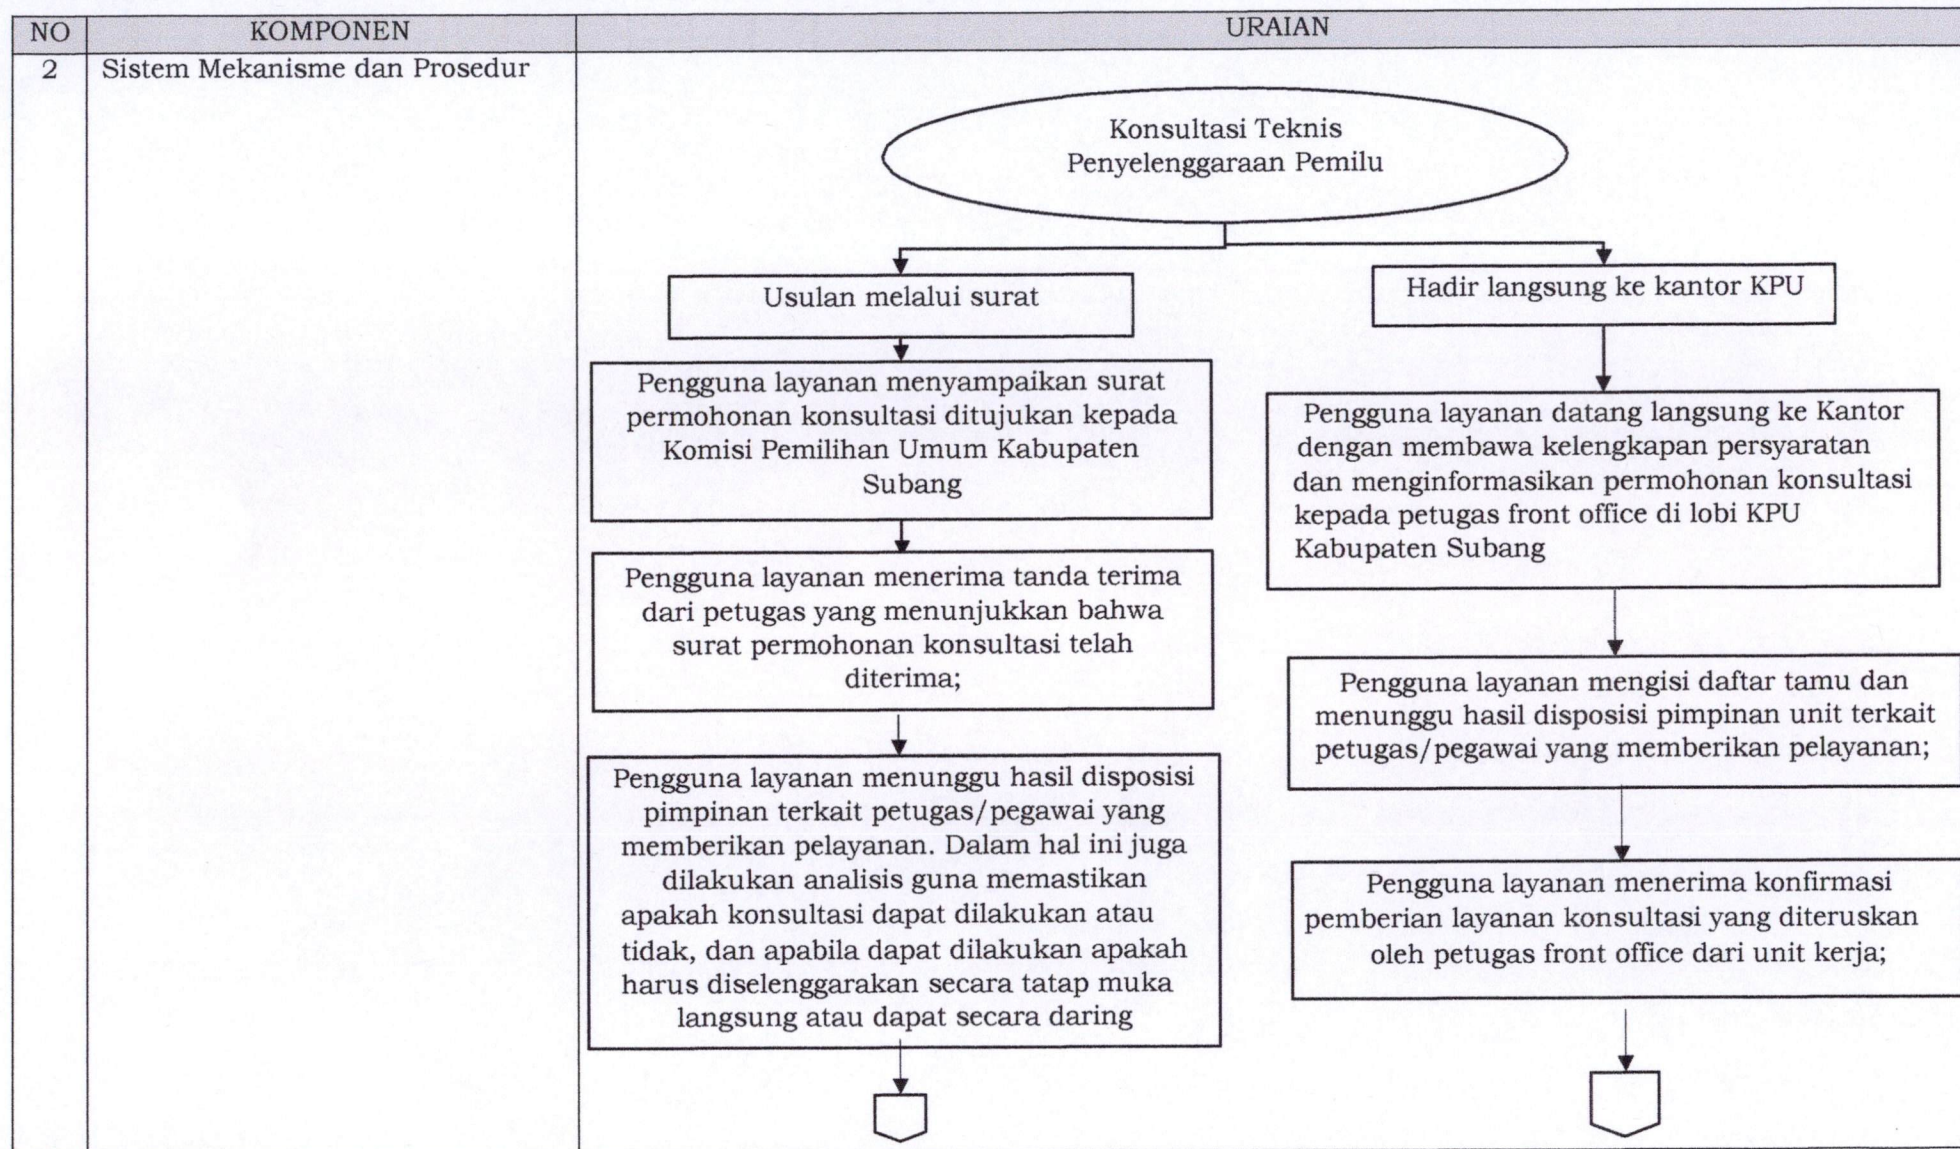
| NO | KOMPONEN | URAIAN |
|---|---|---|
| 2 | Sistem Mekanisme dan Prosedur | |

Konsultasi Teknis Penyelenggaraan Pemilu

Usulan melalui surat

Pengguna layanan menyampaikan surat permohonan konsultasi ditujukan kepada Komisi Pemilihan Umum Kabupaten Subang

Pengguna layanan menerima tanda terima dari petugas yang menunjukkan bahwa surat permohonan konsultasi telah diterima;

Pengguna layanan menunggu hasil disposisi pimpinan terkait petugas/pegawai yang memberikan pelayanan. Dalam hal ini juga dilakukan analisis guna memastikan apakah konsultasi dapat dilakukan atau tidak, dan apabila dapat dilakukan apakah harus diselenggarakan secara tatap muka langsung atau dapat secara daring

Hadir langsung ke kantor KPU

Pengguna layanan datang langsung ke Kantor dengan membawa kelengkapan persyaratan dan menginformasikan permohonan konsultasi kepada petugas front office di lobi KPU Kabupaten Subang

Pengguna layanan mengisi daftar tamu dan menunggu hasil disposisi pimpinan unit terkait petugas/pegawai yang memberikan pelayanan;

Pengguna layanan menerima konfirmasi pemberian layanan konsultasi yang diteruskan oleh petugas front office dari unit kerja;